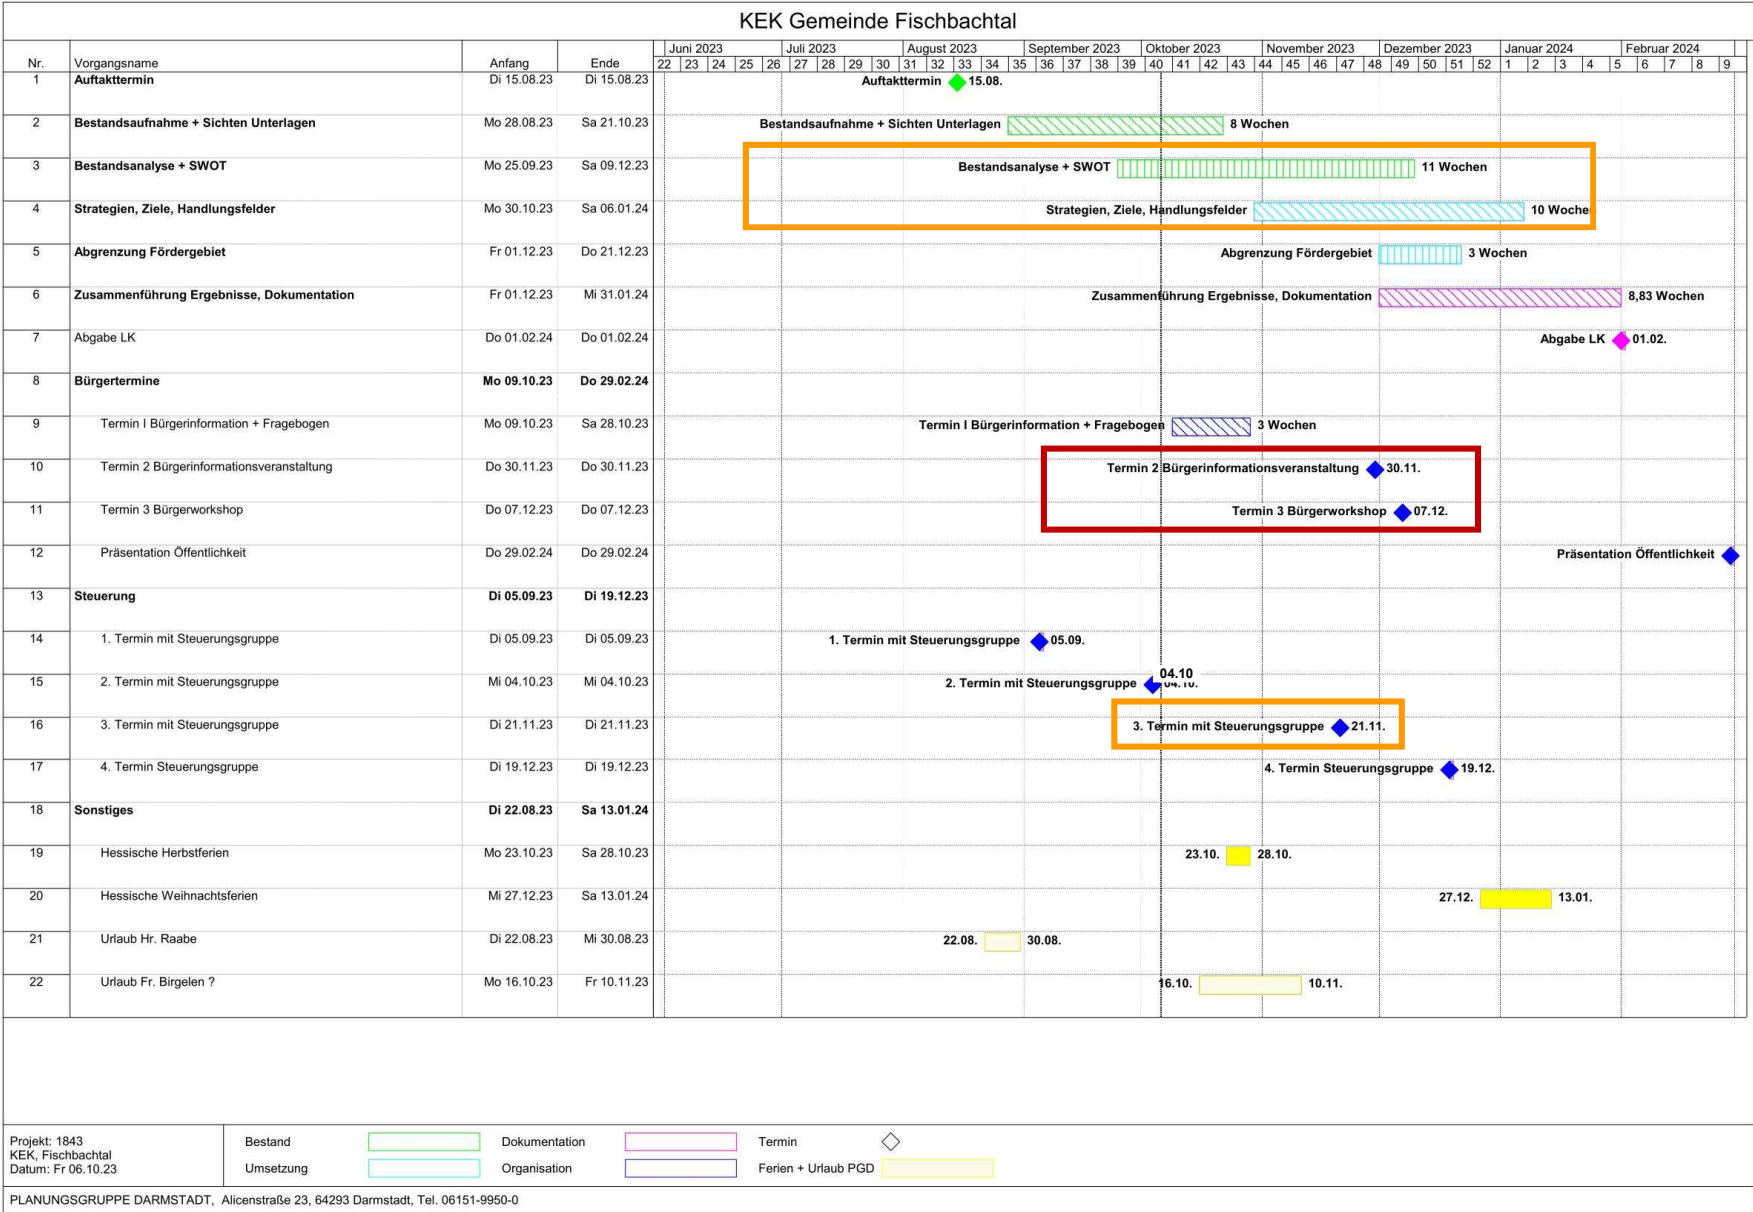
KEK Gemeinde Fischbachtal

| Nr. | Vorgangsname | Anfang | Ende |
|---|---|---|---|
| 1 | Auftakttermin | Di 15.08.23 | Di 15.08.23 |
| 2 | Bestandsaufnahme + Sichten Unterlagen | Mo 28.08.23 | Sa 21.10.23 |
| 3 | Bestandsanalyse + SWOT | Mo 25.09.23 | Sa 09.12.23 |
| 4 | Strategien, Ziele, Handlungsfelder | Mo 30.10.23 | Sa 06.01.24 |
| 5 | Abgrenzung Fördergebiet | Fr 01.12.23 | Do 21.12.23 |
| 6 | Zusammenführung Ergebnisse, Dokumentation | Fr 01.12.23 | Mi 31.01.24 |
| 7 | Abgabe LK | Do 01.02.24 | Do 01.02.24 |
| 8 | Bürgertermine | Mo 09.10.23 | Do 29.02.24 |
| 9 | Termin I Bürgerinformation + Fragebogen | Mo 09.10.23 | Sa 28.10.23 |
| 10 | Termin 2 Bürgerinformationsveranstaltung | Do 30.11.23 | Do 30.11.23 |
| 11 | Termin 3 Bürgerworkshop | Do 07.12.23 | Do 07.12.23 |
| 12 | Präsentation Öffentlichkeit | Do 29.02.24 | Do 29.02.24 |
| 13 | Steuerung | Di 05.09.23 | Di 19.12.23 |
| 14 | 1. Termin mit Steuerungsgruppe | Di 05.09.23 | Di 05.09.23 |
| 15 | 2. Termin mit Steuerungsgruppe | Mi 04.10.23 | Mi 04.10.23 |
| 16 | 3. Termin mit Steuerungsgruppe | Di 21.11.23 | Di 21.11.23 |
| 17 | 4. Termin Steuerungsgruppe | Di 19.12.23 | Di 19.12.23 |
| 18 | Sonstiges | Di 22.08.23 | Sa 13.01.24 |
| 19 | Hessische Herbstferien | Mo 23.10.23 | Sa 28.10.23 |
| 20 | Hessische Weihnachtsferien | Mi 27.12.23 | Sa 13.01.24 |
| 21 | Urlaub Hr. Raabe | Di 22.08.23 | Mi 30.08.23 |
| 22 | Urlaub Fr. Birgelen ? | Mo 16.10.23 | Fr 10.11.23 |

Juni 2023 Juli 2023 August 2023 September 2023 Oktober 2023 November 2023 Dezember 2023 Januar 2024 Februar 2024
22 23 24 25 26 27 28 29 30 31 32 33 34 35 36 37 38 39 40 41 42 43 44 45 46 47 48 49 50 51 52 1 2 3 4 5 6 7 8 9

Auftakttermin 15.08.
Bestandsaufnahme + Sichten Unterlagen 8 Wochen
Bestandsanalyse + SWOT 11 Wochen
Strategien, Ziele, Handlungsfelder 10 Woche
Abgrenzung Fördergebiet 3 Wochen
Zusammenführung Ergebnisse, Dokumentation 8,83 Wochen
Abgabe LK 01.02.
Termin I Bürgerinformation + Fragebogen 3 Wochen
Termin 2 Bürgerinformationsveranstaltung 30.11.
Termin 3 Bürgerworkshop 07.12.
Präsentation Öffentlichkeit
1. Termin mit Steuerungsgruppe 05.09.
2. Termin mit Steuerungsgruppe 04.10
3. Termin mit Steuerungsgruppe 21.11.
4. Termin Steuerungsgruppe 19.12.
23.10. 28.10.
27.12. 13.01.
22.08. 30.08.
16.10. 10.11.

Projekt: 1843
KEK, Fischbachtal
Datum: Fr 06.10.23

Bestand
Umsetzung
Dokumentation
Organisation
Termin
Ferien + Urlaub PGD

PLANUNGSGRUPPE DARMSTADT, Alicenstraße 23, 64293 Darmstadt, Tel. 06151-9950-0